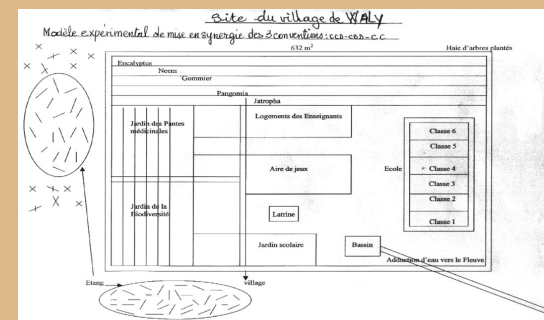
Site du village de WALY

Modèle expérimental de mise en synergie des 3 conventions : CCD-CDB-CC

632 m²

Haie d'arbres plantés

Eucalyptus

Neem

Gommier

Pangomia

Jatropha

Jardin des Plantes médicinales

Logements des Enseignants

Classe 6

Classe 5

Aire de jeux

Ecole

Classe 4

Classe 3

Classe 2

Jardin de la Biodiversité

Latrine

Classe 1

Jardin scolaire

Bassin

Adduction d'eau vers le Fleuve

Etang

village